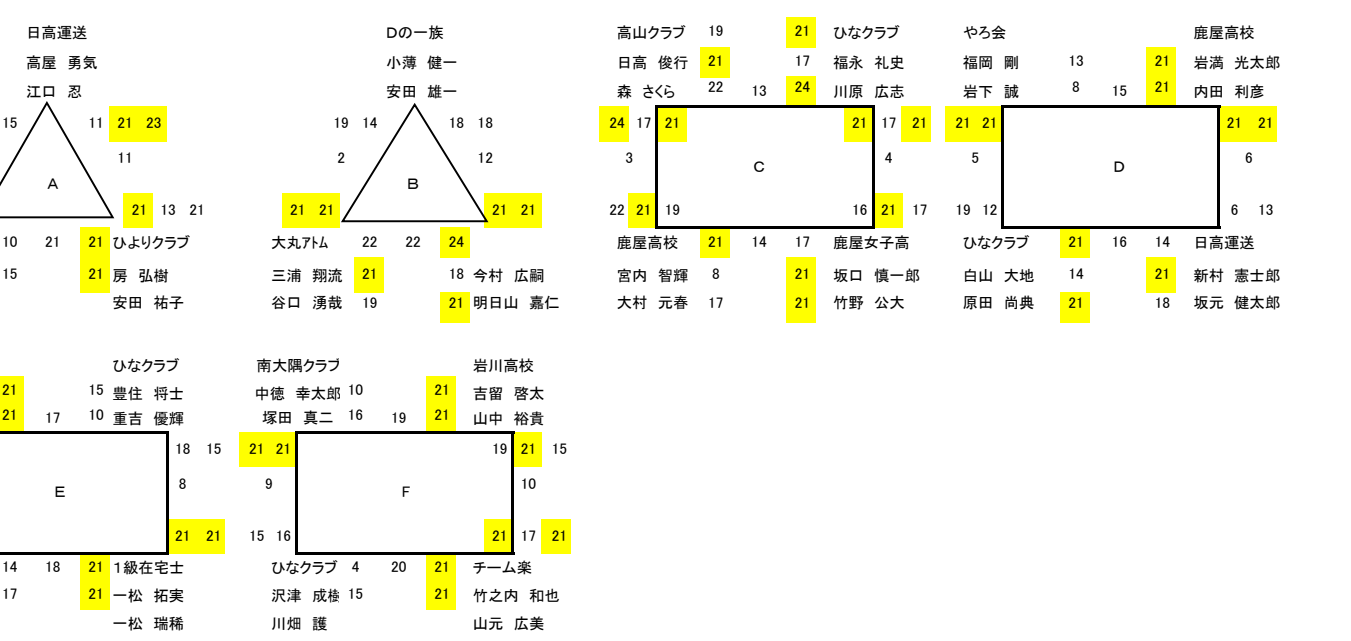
日高運送
高屋 勇気
江口 忍
15
11 21 23
11
A
21 13 21
10 21 21 ひよりクラブ
15 21 房 弘樹
安田 祐子

Dの一族
小薄 健一
安田 雄一
19 14
18 18
2
12
B
21 21
21 21
大丸アトム 22 22 24
三浦 翔流 21
18 今村 広嗣
谷口 湧哉 19
21 明日山 嘉仁

高山クラブ 19
21 ひなクラブ
日高 俊行 21
17 福永 礼史
森 さくら 22 13 24 川原 広志
24 17 21
21 17 21
3
C
4
22 21 19
16 21 17
鹿屋高校 21 14 17 鹿屋女子高
宮内 智輝 8
21 坂口 慎一郎
大村 元春 17
21 竹野 公大

やろ会
鹿屋高校
福岡 剛 13
21 岩満 光太郎
岩下 誠 8 15 21 内田 利彦
21 21
21 21
5
D
6
19 12
6 13
ひなクラブ 21 16 14 日高運送
白山 大地 14
21 新村 憲士郎
原田 尚典 21
18 坂元 健太郎

ひなクラブ
21
15 豊住 将士
21 17 10 重吉 優輝
18 15
E
8
21 21
14 18 21 1級在宅士
17 21 一松 拓実
一松 瑞稀

南大隅クラブ
岩川高校
中徳 幸太郎 10
21 吉留 啓太
塚田 真二 16 19 21 山中 裕貴
21 21
19 21 15
9
F
10
15 16
21 17 21
ひなクラブ 4 20 21 チーム楽
沢津 成�westerly 15